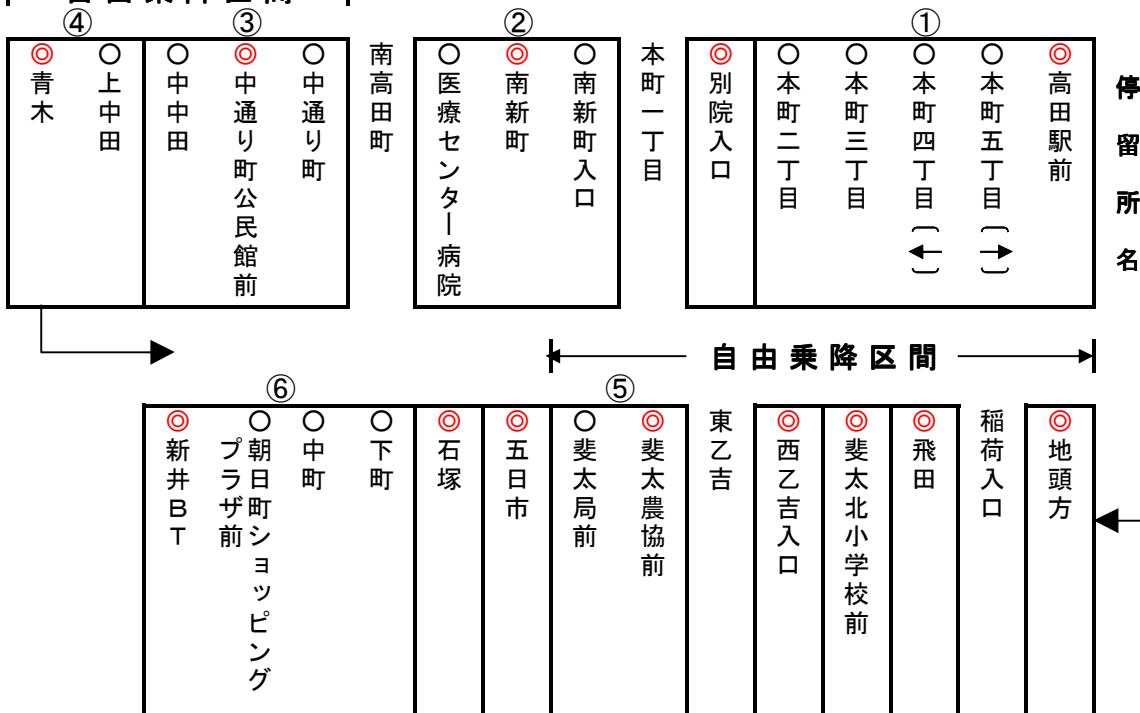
自由乗降区間

停留所名

①
◎高田駅前
○本町五丁目 →
○本町四丁目 ←
○本町三丁目
○本町二丁目
◎別院入口

本町一丁目

②
○南新町入口
◎南新町
○医療センター病院

南高田町

③
○中通り町
◎中通り町公民館前
○中中田

④
○上中田
◎青木

自由乗降区間

◎地頭方
稲荷入口
◎飛田
◎斐太北小学校前
◎西乙吉入口
東乙吉

⑤
◎斐太農協前
○斐太局前
◎五日市
◎石塚

⑥
○下町
○中町
○朝日町ショッピングプラザ前
◎新井BT